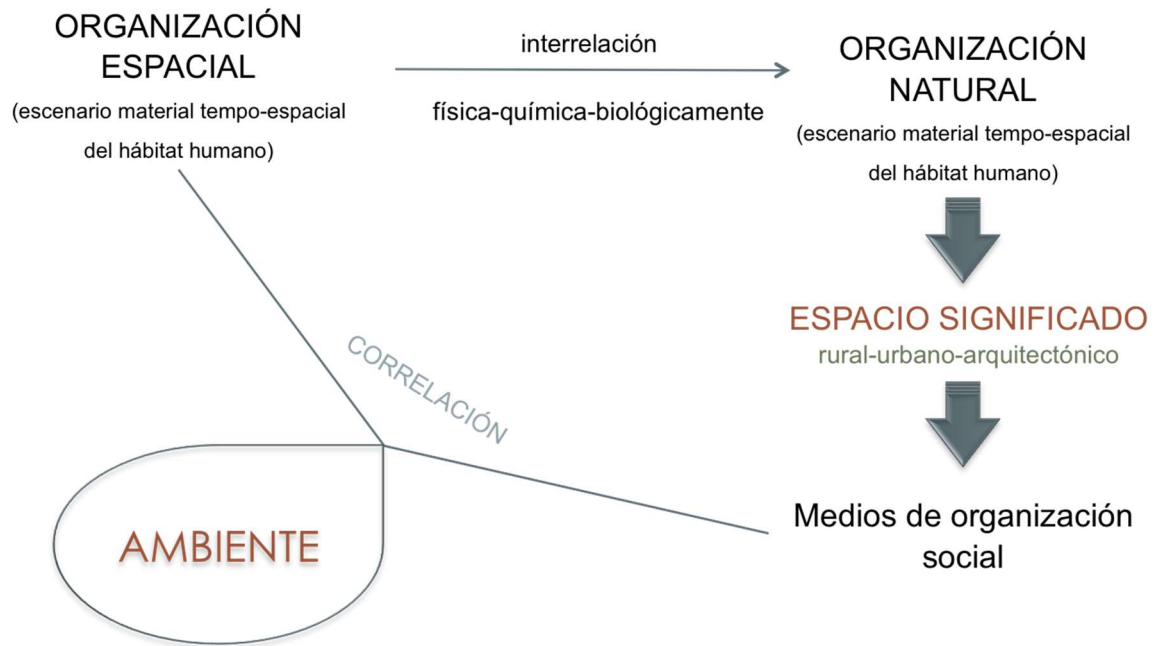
ORGANIZACIÓN ESPACIAL
(escenario material tempo-espacial del hábitat humano)

interrelación

física-química-biológicamente

ORGANIZACIÓN NATURAL
(escenario material tempo-espacial del hábitat humano)

ESPACIO SIGNIFICADO
rural-urbano-arquitectónico

CORRELACIÓN

Medios de organización social

AMBIENTE